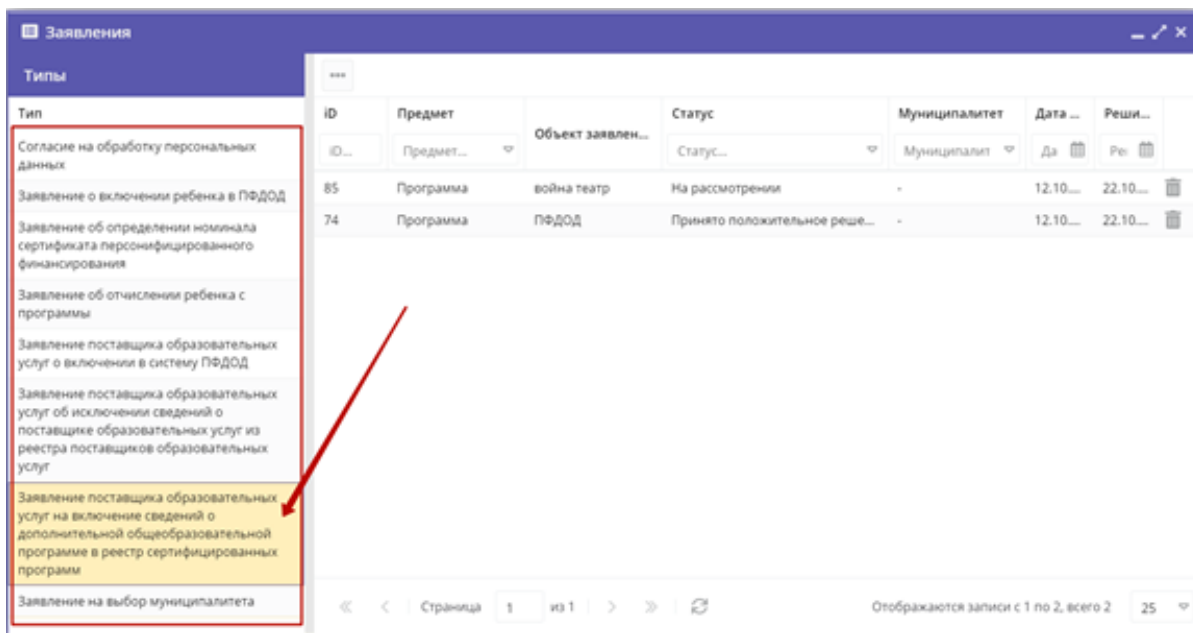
Заявления

Типы

Тип

Согласие на обработку персональных данных

Заявление о включении ребенка в ПФДОД

Заявление об определении номинала сертификата персонифицированного финансирования

Заявление об отчислении ребенка с программы

Заявление поставщика образовательных услуг о включении в систему ПФДОД

Заявление поставщика образовательных услуг об исключении сведений о поставщике образовательных услуг из реестра поставщиков образовательных услуг

Заявление поставщика образовательных услуг на включение сведений о дополнительной общеобразовательной программе в реестр сертифицированных программ

Заявление на выбор муниципалитета

...

| iD | Предмет | Объект заявлен... | Статус | Муниципалитет | Дата ... | Реши... |
|---|---|---|---|---|---|---|
| iD... | Предмет... | | Статус... | Муниципалит | Да | Ре |
| 85 | Программа | война театр | На рассмотрении | - | 12.10.... | 22.10.... |
| 74 | Программа | ПФДОД | Принято положительное реше... | - | 12.10.... | 22.10.... |

Страница 1 из 1

Отображаются записи с 1 по 2, всего 2

25